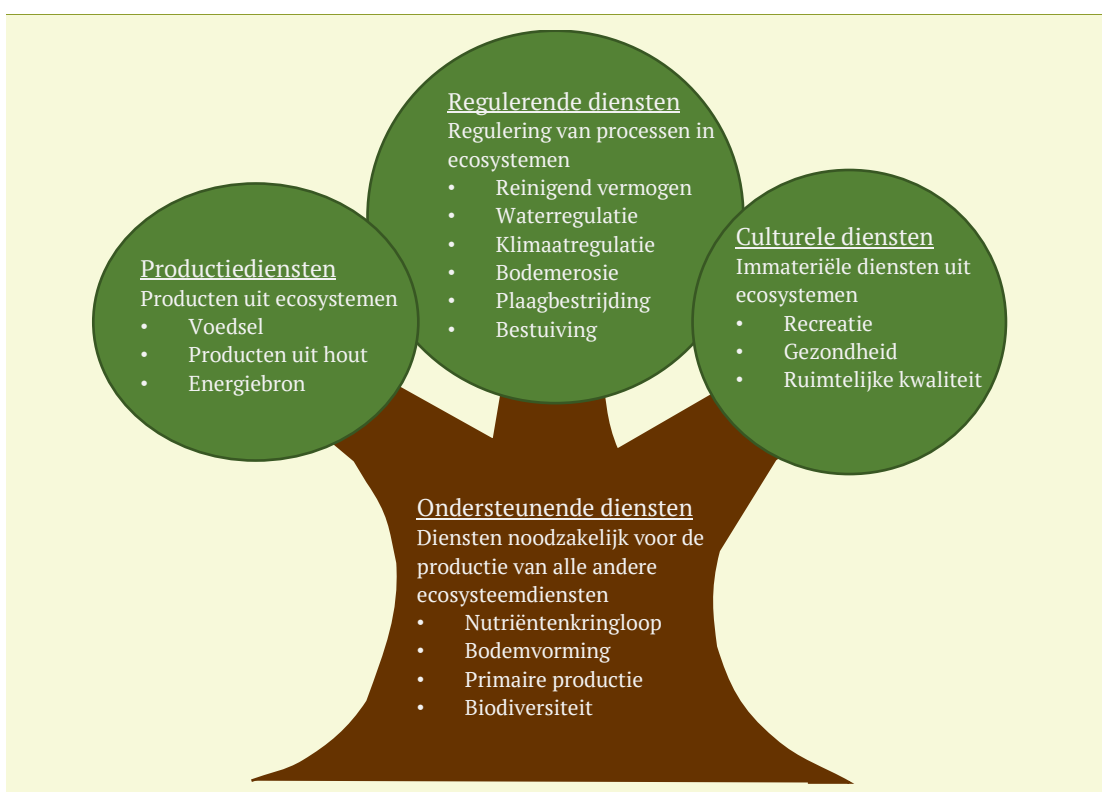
Productiediensten
Producten uit ecosystemen
• Voedsel
• Producten uit hout
• Energiebron

Regulerende diensten
Regulering van processen in ecosystemen
• Reinigend vermogen
• Waterregulatie
• Klimaatregulatie
• Bodemerosie
• Plaagbestrijding
• Bestuiving

Culturele diensten
Immateriële diensten uit ecosystemen
• Recreatie
• Gezondheid
• Ruimtelijke kwaliteit

Ondersteunende diensten
Diensten noodzakelijk voor de productie van alle andere ecosysteemdiensten
• Nutriëntenkringloop
• Bodemvorming
• Primaire productie
• Biodiversiteit